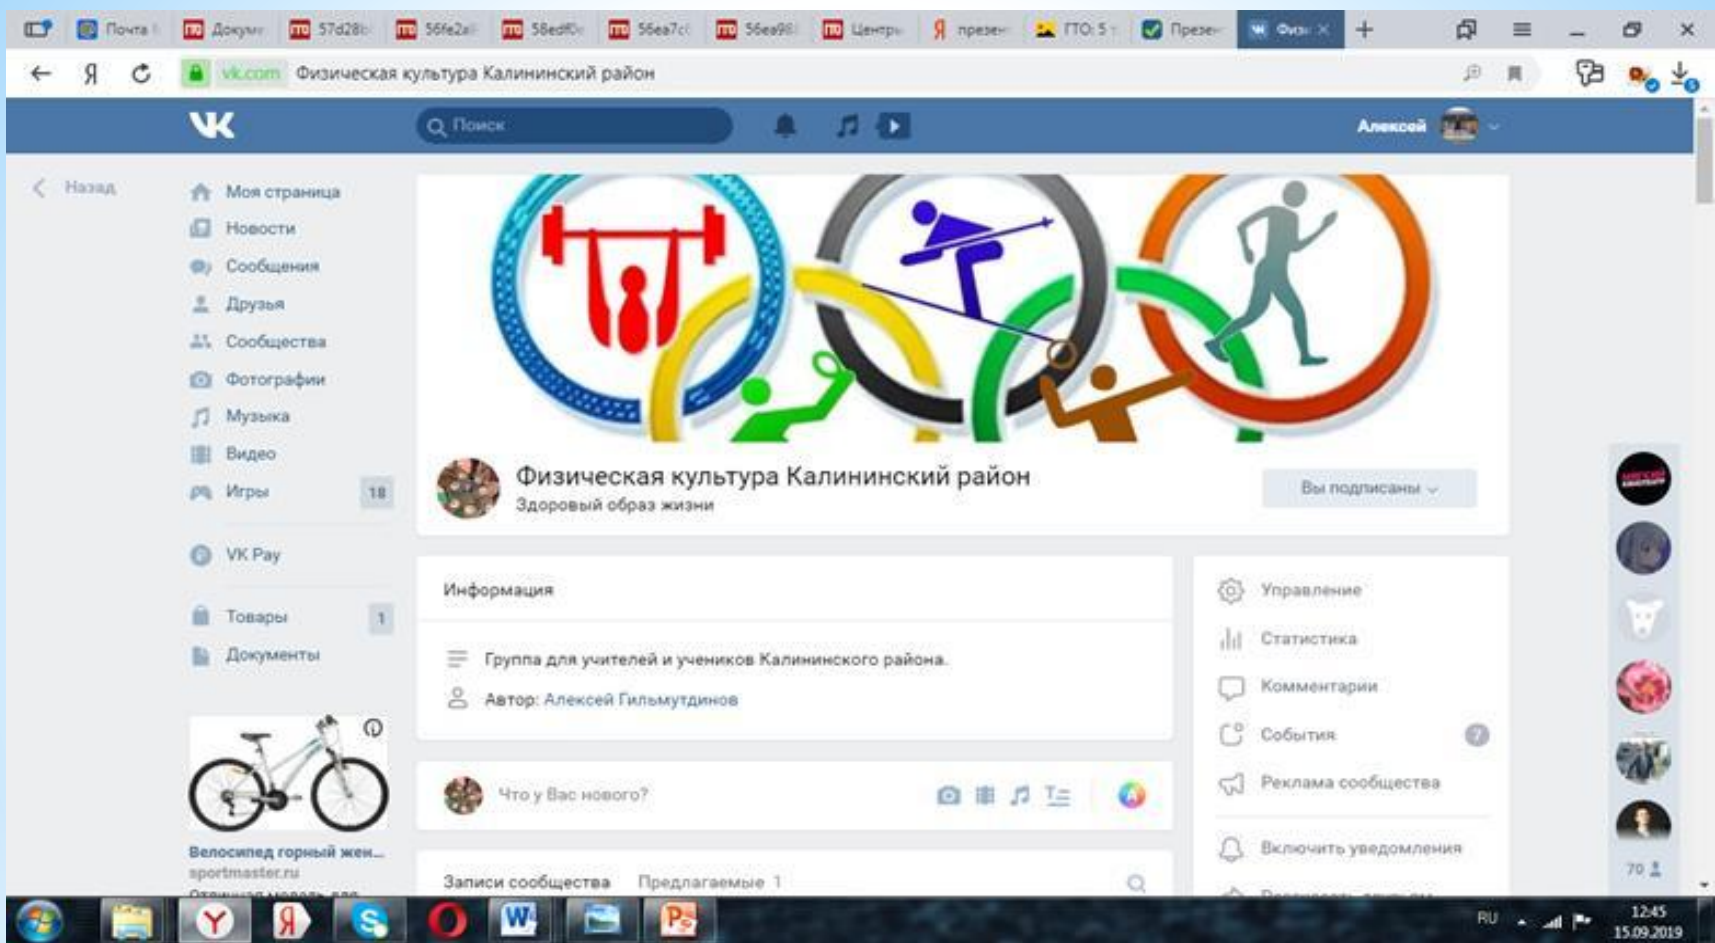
Почта | Докум | 57d28 | 56fe2a | 58edf0 | 56ea7c | 56ea98 | Центр | презен | ГТО: 5 | Презе | Физ

vk.com Физическая культура Калининский район

Поиск

Алексей

Назад

Моя страница
Новости
Сообщения
Друзья
Сообщества
Фотографии
Музыка
Видео
Игры 18

VK Pay

Товары 1
Документы

Велосипед горный жен...
sportmaster.ru

Физическая культура Калининский район
Здоровый образ жизни

Вы подписаны

Информация

Группа для учителей и учеников Калининского района.

Автор: Алексей Гильмутдинов

Что у Вас нового?

Записи сообщества Предлагаемые 1

Управление
Статистика
Комментарии
События 7
Реклама сообщества
Включить уведомления

70

RU 12:45 15.09.2019